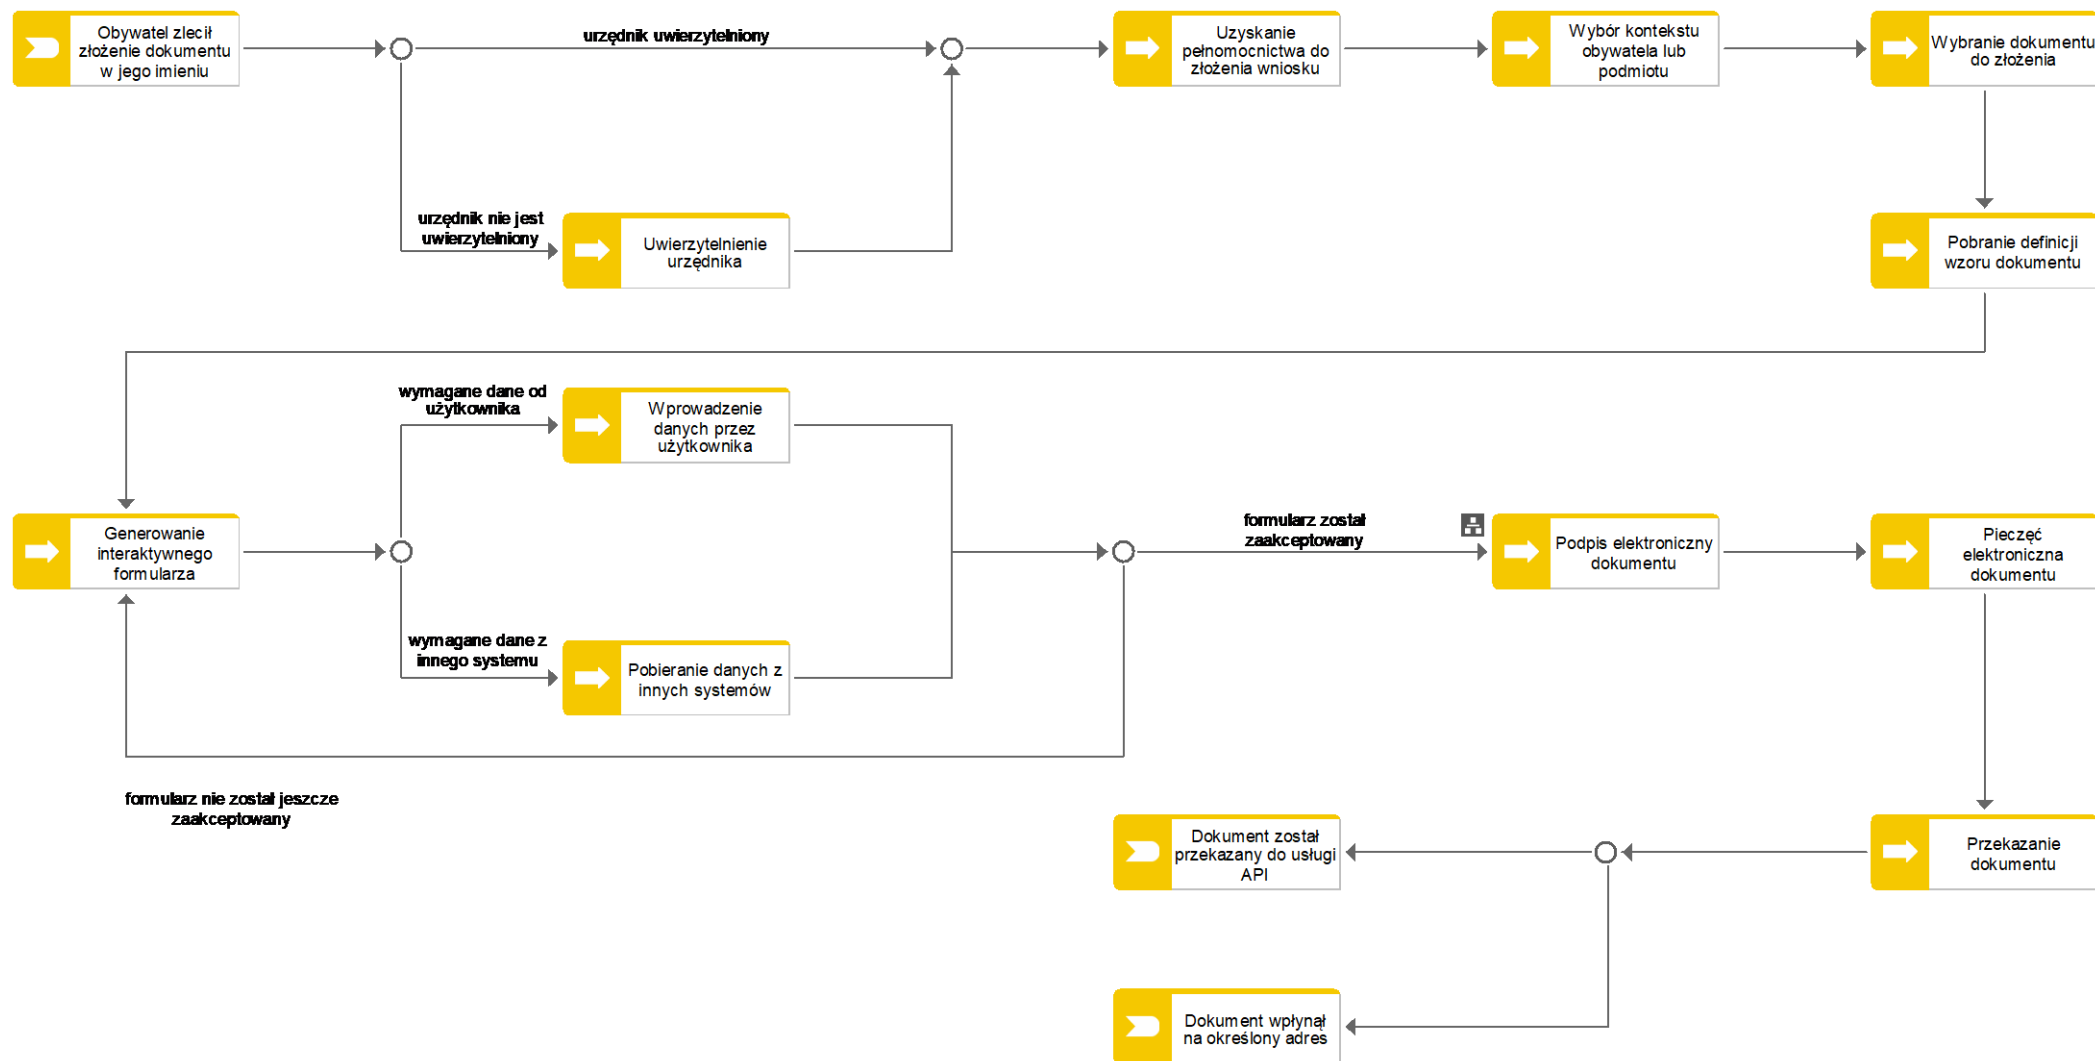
Obywatel zlecił złożenie dokumentu w jego imieniu

urzędnik uwierzytelniony

Uzyskanie pełnomocnictwa do złożenia wniosku

Wybór kontekstu obywatela lub podmiotu

Wybranie dokumentu do złożenia

urzędnik nie jest uwierzytelniony

Uwierzytelnienie urzędnika

Pobranie definicji wzoru dokumentu

wymagane dane od użytkownika

Wprowadzenie danych przez użytkownika

Generowanie interaktywnego formularza

formularz został zaakceptowany

Podpis elektroniczny dokumentu

Pieczęć elektroniczna dokumentu

wymagane dane z innego systemu

Pobieranie danych z innych systemów

formularz nie został jeszcze zaakceptowany

Dokument został przekazany do usługi API

Przekazanie dokumentu

Dokument wpłynął na określony adres